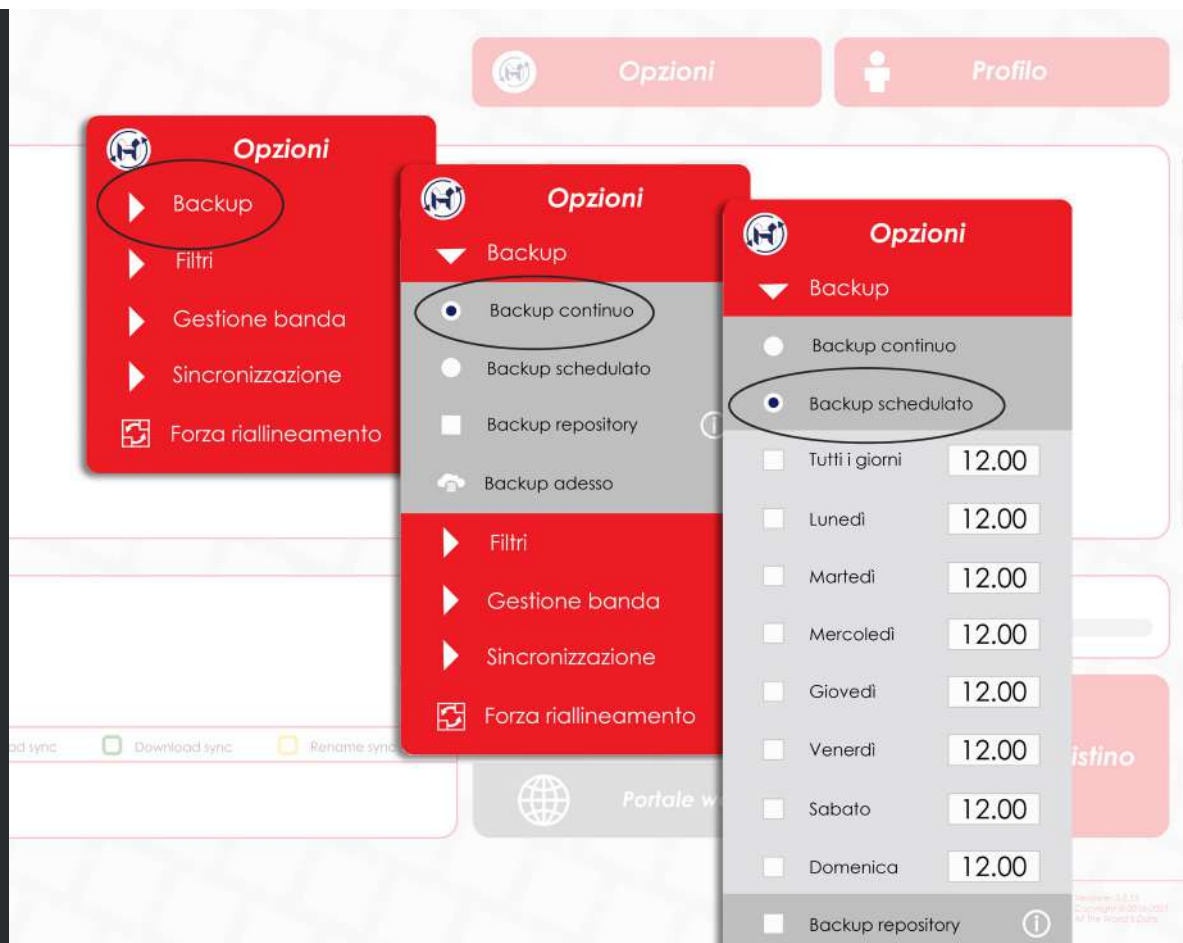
Opzioni

Profilo

Opzioni

Backup

Filtri

Gestione banda

Sincronizzazione

Forza riallineamento

Opzioni

Backup

Backup continuo

Backup schedulato

Backup repository

Backup adesso

Filtri

Gestione banda

Sincronizzazione

Forza riallineamento

Opzioni

Backup

Backup continuo

Backup schedulato

| | |
|---|---|
| Tutti i giorni | 12.00 |
| Lunedì | 12.00 |
| Martedì | 12.00 |
| Mercoledì | 12.00 |
| Giovedì | 12.00 |
| Venerdì | 12.00 |
| Sabato | 12.00 |
| Domenica | 12.00 |

Backup repository

ad sync

Download sync

Rename sync

Portale w

istino

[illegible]